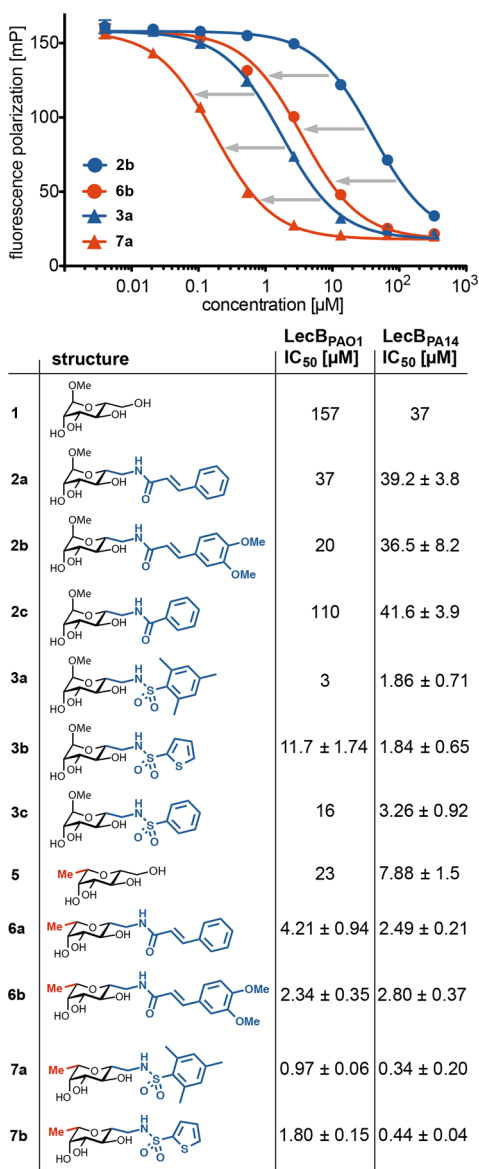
fluorescence polarization [mP]

150
100
50
0

2b
6b
3a
7a

0.01 0.1 1 10 $10^2$ $10^3$
concentration [µM]

| | structure | $LecB_{PAO1}$ $IC_{50}$ [µM] | $LecB_{PA14}$ $IC_{50}$ [µM] |
|---|---|---|---|
| 1 | OMe HO OH O OH | 157 | 37 |
| 2a | OMe HO OH O OH N H O | 37 | 39.2 ± 3.8 |
| 2b | OMe HO OH O OH N H O OMe OMe | 20 | 36.5 ± 8.2 |
| 2c | OMe HO OH O OH N H O | 110 | 41.6 ± 3.9 |
| 3a | OMe HO OH O OH N H S O O | 3 | 1.86 ± 0.71 |
| 3b | OMe HO OH O OH N H S O O S | 11.7 ± 1.74 | 1.84 ± 0.65 |
| 3c | OMe HO OH O OH N H S O O | 16 | 3.26 ± 0.92 |
| 5 | Me HO OH O OH OH | 23 | 7.88 ± 1.5 |
| 6a | Me HO OH O OH N H O | 4.21 ± 0.94 | 2.49 ± 0.21 |
| 6b | Me HO OH O OH N H O OMe OMe | 2.34 ± 0.35 | 2.80 ± 0.37 |
| 7a | Me HO OH O OH N H S O O | 0.97 ± 0.06 | 0.34 ± 0.20 |
| 7b | Me HO OH O OH N H S O O S | 1.80 ± 0.15 | 0.44 ± 0.04 |